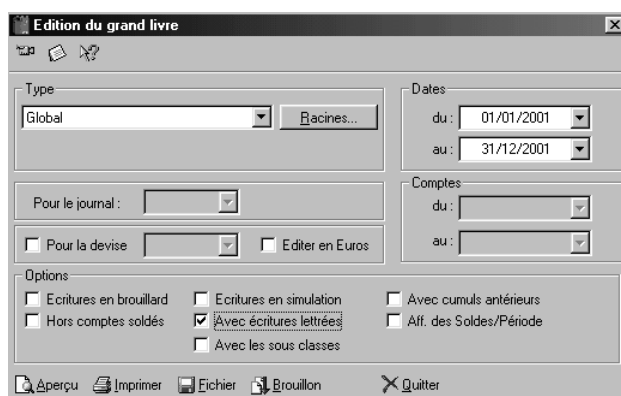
Edition du grand livre

Type
Global
Racines...

Dates
du : 01/01/2001
au : 31/12/2001

Pour le journal :

Comptes
du :
au :

Pour la devise
Editer en Euros

Options
Ecritures en brouillard
Hors comptes soldés
Ecritures en simulation
Avec écritures lettrées
Avec les sous classes
Avec cumuls antérieurs
Aff. des Soldes/Période

Aperçu
Imprimer
Fichier
Brouillon
Quitter